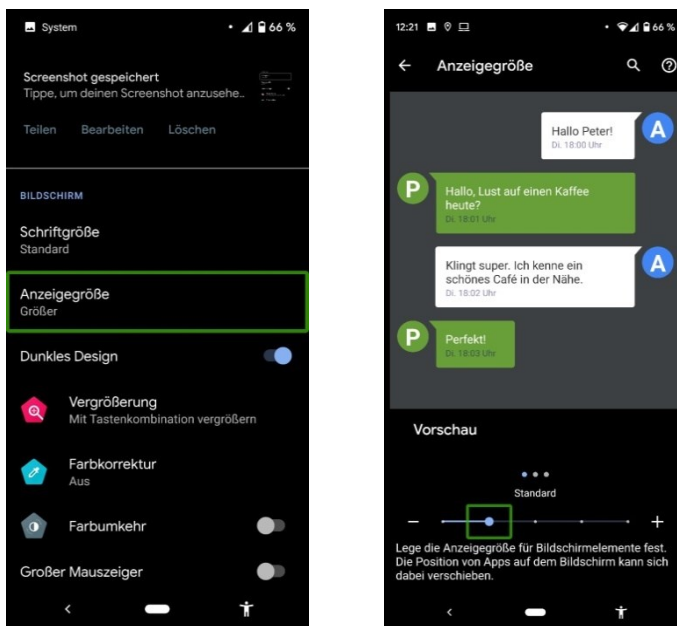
System

66 %

Screenshot gespeichert
Tippe, um deinen Screenshot anzusehe...

Teilen Bearbeiten Löschen

BILDSCHIRM

Schriftgröße
Standard

Anzeigegröße
Größer

Dunkles Design

Vergrößerung
Mit Tastenkombination vergrößern

Farbkorrektur
Aus

Farbumkehr

Großer Mauszeiger

12:21

66 %

Anzeigegröße

Hallo Peter!
Di. 18:00 Uhr

A

P

Hallo, Lust auf einen Kaffee heute?
Di. 18:01 Uhr

Klingt super. Ich kenne ein schönes Café in der Nähe.
Di. 18:02 Uhr

A

P

Perfekt!
Di. 18:03 Uhr

Vorschau

Standard

−

+

Lege die Anzeigegröße für Bildschirmelemente fest. Die Position von Apps auf dem Bildschirm kann sich dabei verschieben.